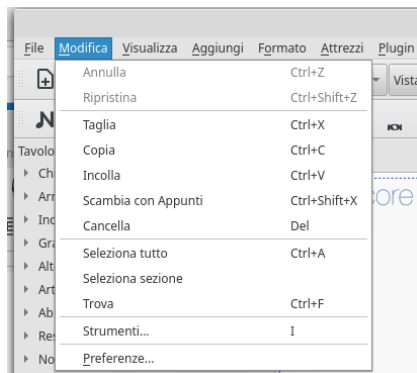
File Modifica Visualizza Aggiungi Formato Attrezzi Plugin

Annulla Ctrl+Z
Ripristina Ctrl+Shift+Z
Taglia Ctrl+X
Copia Ctrl+C
Incolla Ctrl+V
Scambia con Appunti Ctrl+Shift+X
Cancella Del
Seleziona tutto Ctrl+A
Seleziona sezione
Trova Ctrl+F
Strumenti... I
Preferenze...

Vista
Tavolo
Ch
Arr
Inc
Gra
Alt
Art
Ab
Re
No
core